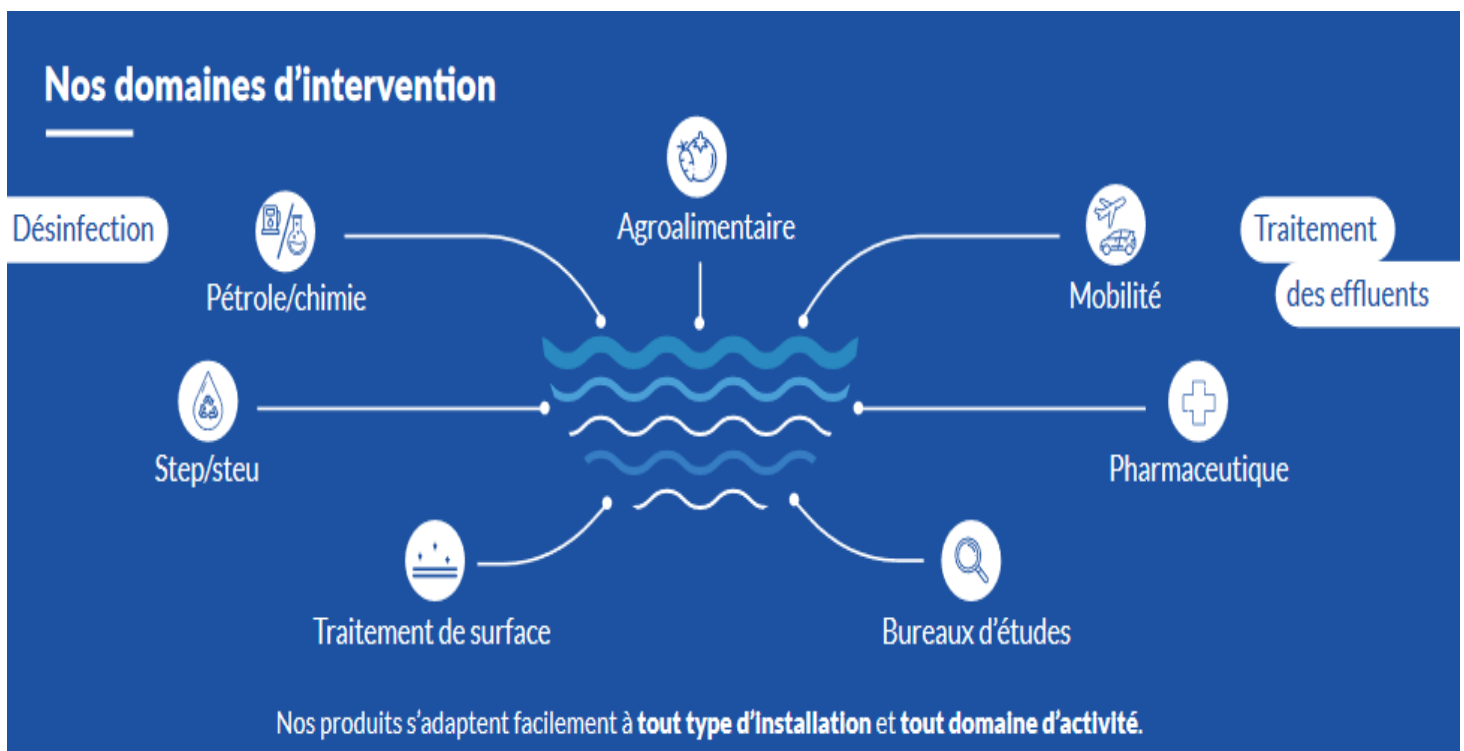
Nos domaines d'intervention

Désinfection

Pétrole/chimie

Agroalimentaire

Mobilité

Traitement des effluents

Step/steu

Pharmaceutique

Traitement de surface

Bureaux d'études

Nos produits s'adaptent facilement à **tout type d'installation** et **tout domaine d'activité**.